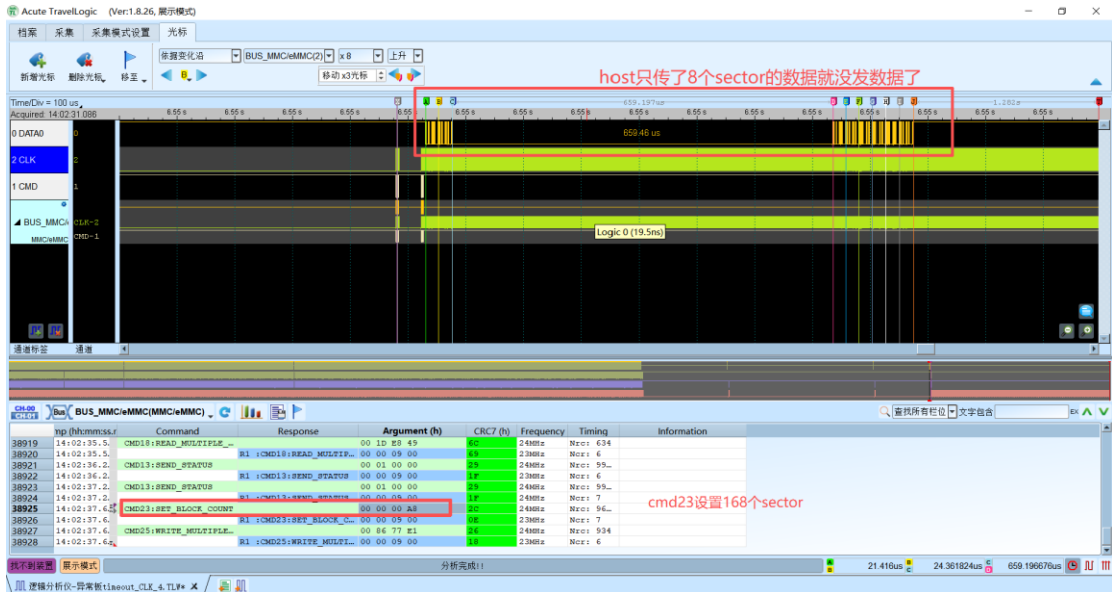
Acute TravelLogic (Ver:1.8.26, 展示模式)

档案 采集 采集模式设置 光标

新增光标 删除光标 移至

依据变化沿 BUS_MMC/eMMC(2) x 8 上升

移动 x3光标

host只传了8个sector的数据就没发数据了

Time/Div = 100 us
Acquired 14:02:31.086

659.197us

1.182s

6.55 s

0 DATA0 0

659.46 us

2 CLK 2

1 CMD 1

BUS_MMC/eMMC CLK-2 CMD-1

Logic 0 (19.5ns)

通道标签 通道

CH-00 CH-01 Bus BUS_MMC/eMMC(MMC/eMMC)

查找所有栏位 文字包含

| mp (hh:mm:ss.r | Command | Response | Argument (h) | CRC7 (h) | Frequency | Timing | Information |
|---|---|---|---|---|---|---|---|
| 38919 14:02:35.5 | CMD18:READ_MULTIPLE_... | | 00 1D E8 49 | 6C | 24MHz | Ncr: 634 | |
| 38920 14:02:35.5 | | R1 :CMD18:READ_MULTIP... | 00 00 09 00 | 69 | 23MHz | Ncr: 6 | |
| 38921 14:02:36.2 | CMD13:SEND_STATUS | | 00 01 00 00 | 29 | 24MHz | Ncr: 99... | |
| 38922 14:02:36.2 | | R1 :CMD13:SEND_STATUS | 00 00 09 00 | 1F | 23MHz | Ncr: 6 | |
| 38923 14:02:37.2 | CMD13:SEND_STATUS | | 00 01 00 00 | 29 | 24MHz | Ncr: 99... | |
| 38924 14:02:37.2 | | R1 :CMD13:SEND_STATUS | 00 00 09 00 | 1F | 23MHz | Ncr: 7 | |
| 38925 14:02:37.6 | CMD23:SET_BLOCK_COUNT | | 00 00 00 A8 | 2C | 24MHz | Ncr: 96... | |
| 38926 14:02:37.6 | | R1 :CMD23:SET_BLOCK_C... | 00 00 09 00 | 0E | 23MHz | Ncr: 7 | |
| 38927 14:02:37.6 | CMD25:WRITE_MULTIPLE... | | 00 86 77 E1 | 26 | 24MHz | Ncr: 934 | |
| 38928 14:02:37.6 | | R1 :CMD25:WRITE_MULTI... | 00 00 09 00 | 18 | 23MHz | Ncr: 6 | |

cmd23设置168个sector

找不到装置 展示模式 分析完成!! 21.416us 24.361824us 659.196676us

逻辑分析仪-异常帧timeout_CLK_4,TLW*